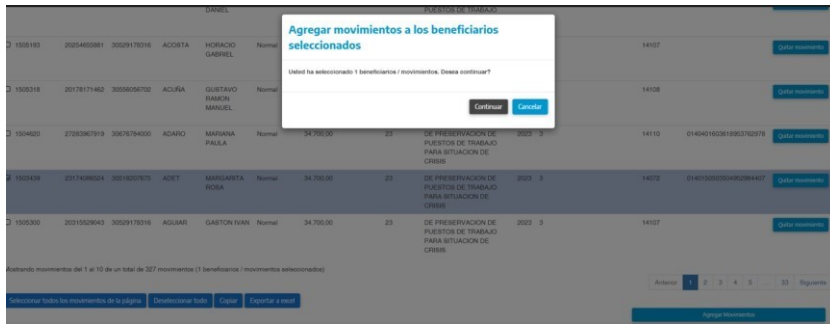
DANIEL PUESTOS DE TRABAJO

Agregar movimientos a los beneficiarios seleccionados

Usted ha seleccionado 1 beneficiarios / movimientos. Desea continuar?

Continuar Cancelar

| | | | | | | | | | | | |
|---|---|---|---|---|---|---|---|---|---|---|---|
| 1505193 | 20254655861 | 30529178316 | ACOSTA | HORACIO GABRIEL | Normal | | | | 14107 | | Quitar movimiento |
| 1505316 | 20178171462 | 30558056750 | ACUÑA | GUSTAVO RAMON MANUEL | Normal | | | | 14108 | | Quitar movimiento |
| 1504620 | 27283967919 | 30676784000 | ADARO | MARIANA PAULA | Normal | 34.700,00 | 23 | DE PRESERVACION DE PUESTOS DE TRABAJO PARA SITUACION DE CRISIS | 2023 3 | 14110 | 0140401603018953762978 | Quitar movimiento |
| 1509439 | 20174088524 | 30516207675 | ADET | MARGARITA ROSA | Normal | 34.700,00 | 23 | DE PRESERVACION DE PUESTOS DE TRABAJO PARA SITUACION DE CRISIS | 2023 3 | 14072 | 0140130503504952984407 | Quitar movimiento |
| 1505300 | 20315529043 | 30529178316 | AGUIAR | GASTON IVAN | Normal | 34.700,00 | 23 | DE PRESERVACION DE PUESTOS DE TRABAJO PARA SITUACION DE CRISIS | 2023 3 | 14107 | | Quitar movimiento |

Mostrando movimientos del 1 al 10 de un total de 327 movimientos (1 beneficiarios / movimientos seleccionados)

Anterior 1 2 3 4 5 ... 33 Siguiente

Seleccionar todos los movimientos de la página Deseleccionar todo Copiar Exportar a excel

Agregar Movimientos